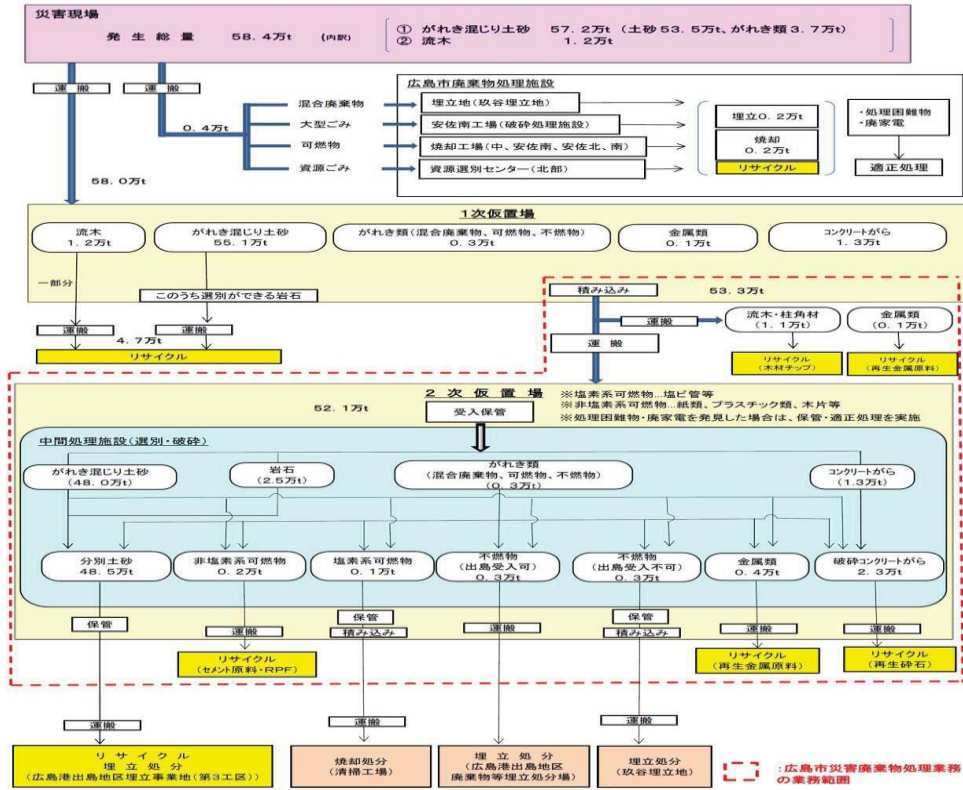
災害現場
発生総量　58.4万t　(内訳)
① がれき混じり土砂　57.2万t（土砂53.5万t、がれき類3.7万t）
② 流木　1.2万t

運搬
運搬
0.4万t
58.0万t

混合廃棄物
大型ごみ
可燃物
資源ごみ

広島市廃棄物処理施設
埋立地（玖谷埋立地）
安佐南工場（破砕処理施設）
焼却工場（中、安佐南、安佐北、南）
資源選別センター（北部）

埋立0.2万t
焼却
0.2万t
リサイクル

・処理困難物
・廃家電
適正処理

1次仮置場
流木
1.2万t
がれき混じり土砂
55.1万t
がれき類（混合廃棄物、可燃物、不燃物）
0.3万t
金属類
0.1万t
コンクリートがら
1.3万t

一部分
このうち選別ができる岩石
運搬
運搬
4.7万t
リサイクル

積み込み
53.3万t
運搬
運搬
流木・柱角材
(1.1万t)
金属類
(0.1万t)
リサイクル
(木材チップ)
リサイクル
(再生金属原料)

2次仮置場
52.1万t
受入保管
※塩素系可燃物…塩ビ管等
※非塩素系可燃物…紙類、プラスチック類、木片等
※処理困難物・廃家電を発見した場合は、保管・適正処理を実施

中間処理施設（選別・破砕）
がれき混じり土砂
(48.0万t)
岩石
(2.5万t)
がれき類
(混合廃棄物、可燃物、不燃物)
(0.3万t)
コンクリートがら
(1.3万t)

分別土砂
48.5万t
非塩素系可燃物
0.2万t
塩素系可燃物
0.1万t
不燃物
(出島受入可)
0.3万t
不燃物
(出島受入不可)
0.3万t
金属類
0.4万t
破砕コンクリートがら
2.3万t

保管
運搬
保管
積み込み
運搬
保管
積み込み
運搬
運搬

リサイクル
(セメント原料・RPF)
リサイクル
(再生金属原料)
リサイクル
(再生砕石)

運搬
運搬
運搬

リサイクル
埋立処分
(広島港出島地区埋立事業地(第3工区))
焼却処分
(清掃工場)
埋立処分
(広島港出島地区
廃棄物等埋立処分場)
埋立処分
(玖谷埋立地)

:広島市災害廃棄物処理業務の業務範囲